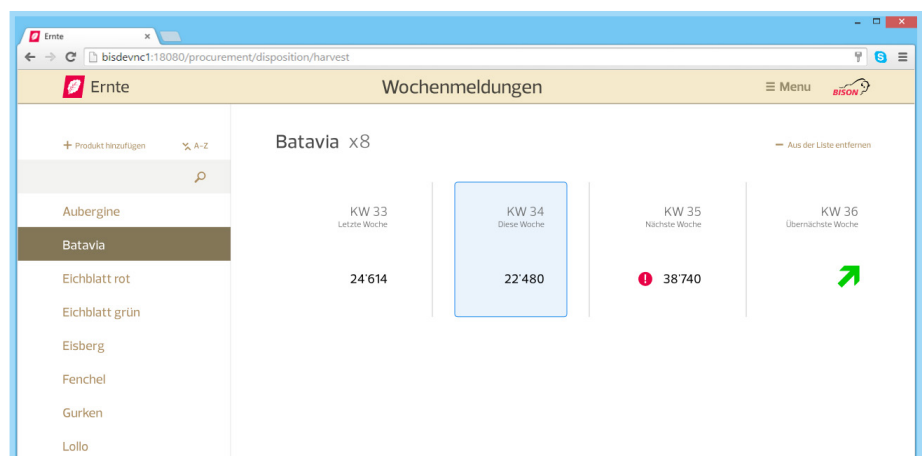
Ernte ×

bisdevnc1:18080/procurement/disposition/harvest

Ernte

Wochenmeldungen

≡ Menu

BISON

+ Produkt hinzufügen

A–Z

Aubergine

Batavia

Eichblatt rot

Eichblatt grün

Eisberg

Fenchel

Gurken

Lollo

Batavia x8

− Aus der Liste entfernen

KW 33
Letzte Woche

24'614

KW 34
Diese Woche

22'480

KW 35
Nächste Woche

38'740

KW 36
Übernächste Woche